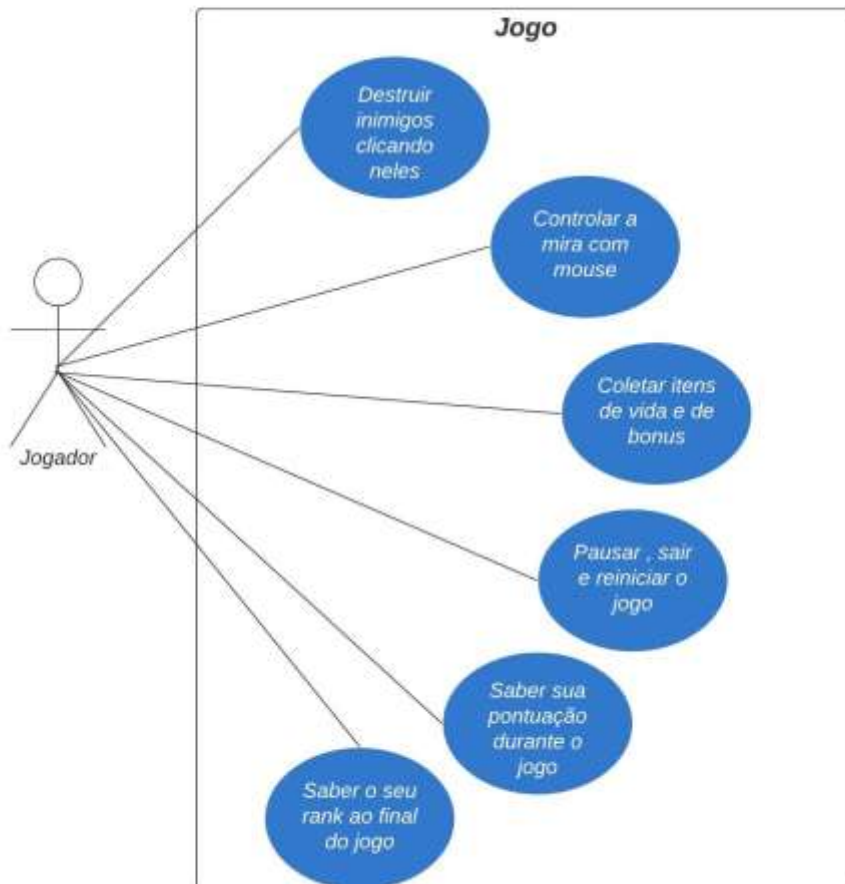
Jogo

Jogador

Destruir inimigos clicando neles

Controlar a mira com mouse

Coletar itens de vida e de bonus

Pausar , sair e reiniciar o jogo

Saber sua pontuação durante o jogo

Saber o seu rank ao final do jogo